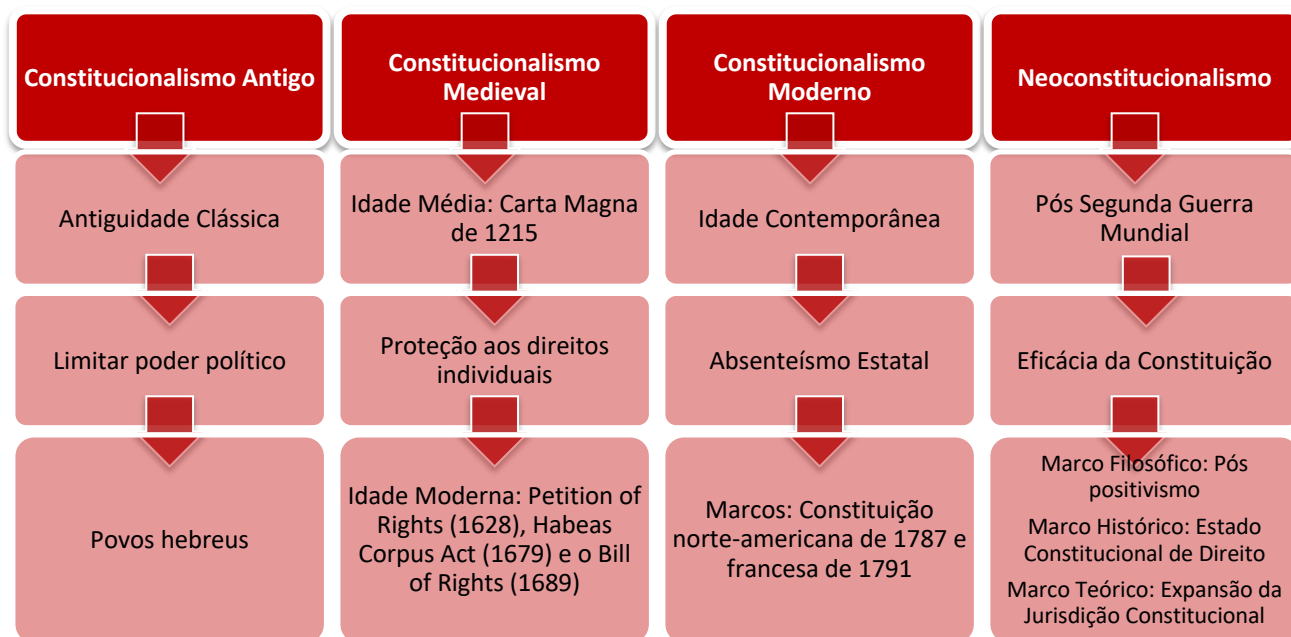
Constitucionalismo Antigo

Antiguidade Clássica

Limitar poder político

Povos hebreus

Constitucionalismo Medieval

Idade Média: Carta Magna de 1215

Proteção aos direitos individuais

Idade Moderna: Petition of Rights (1628), Habeas Corpus Act (1679) e o Bill of Rights (1689)

Constitucionalismo Moderno

Idade Contemporânea

Absenteísmo Estatal

Marcos: Constituição norte-americana de 1787 e francesa de 1791

Neoconstitucionalismo

Pós Segunda Guerra Mundial

Eficácia da Constituição

Marco Filosófico: Pós positivismo

Marco Histórico: Estado Constitucional de Direito

Marco Teórico: Expansão da Jurisdição Constitucional